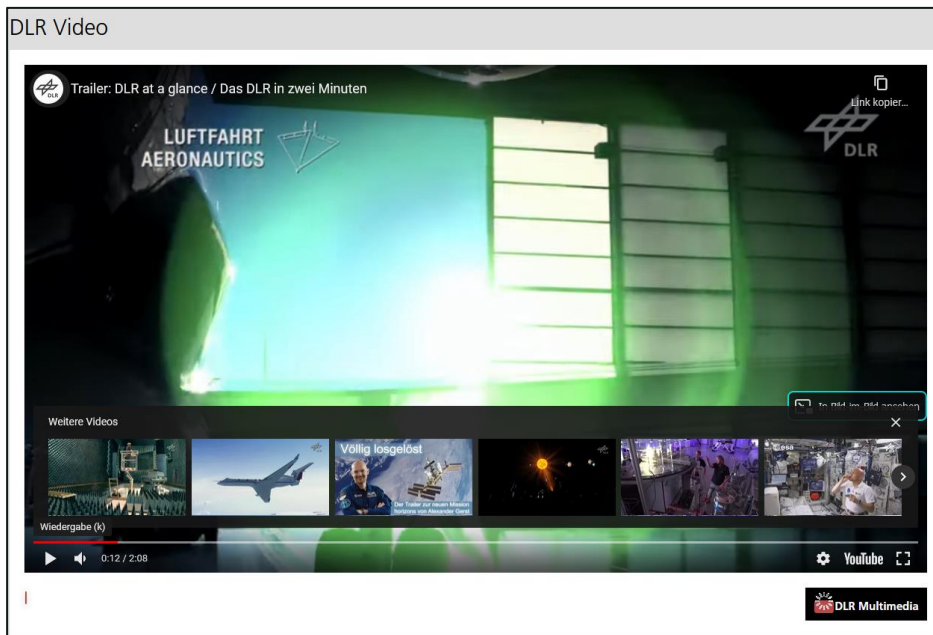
DLR Video

Trailer: DLR at a glance / Das DLR in zwei Minuten

Link kopier...

LUFTFAHRT
AERONAUTICS

DLR

In Bild-im-Bild ansehen

Weitere Videos

Völlig losgelöst

Der Trailer zur neuen Mission horizons von Alexander Gerst

esa

Wiedergabe (k)

0:12 / 2:08

YouTube

DLR Multimedia